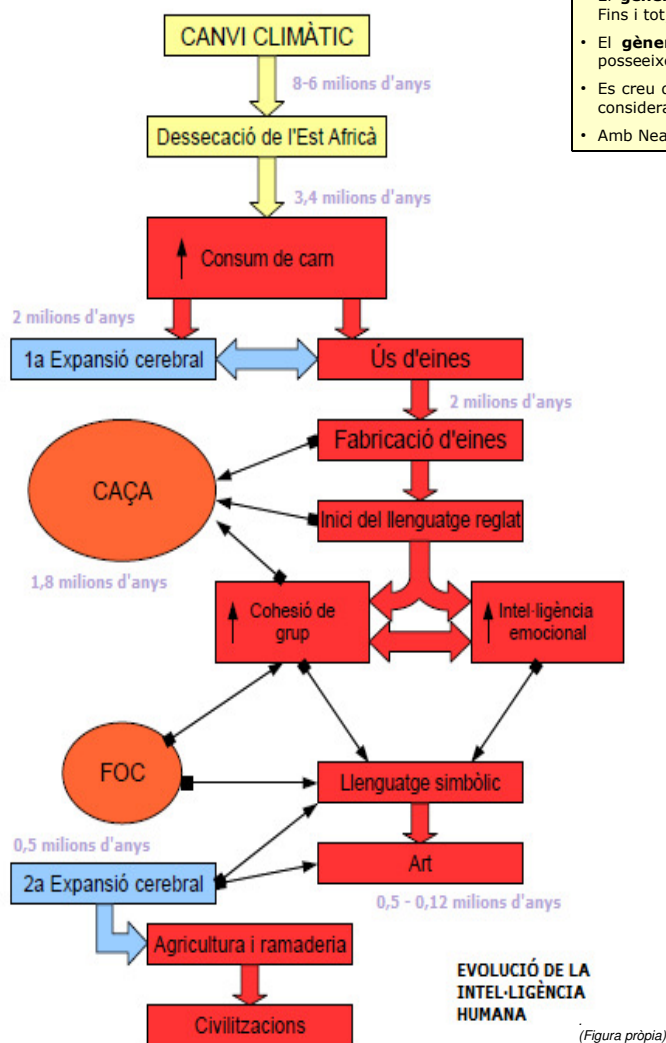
Fins i tot
• El gène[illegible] posseeix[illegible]
• Es creu c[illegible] considera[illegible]
• Amb Nea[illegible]

CANVI CLIMÀTIC
8-6 milions d'anys
Dessecació de l'Est Africà
3,4 milions d'anys
↑ Consum de carn
2 milions d'anys
1a Expansió cerebral
Ús d'eines
2 milions d'anys
Fabricació d'eines
CAÇA
Inici del llenguatge reglat
1,8 milions d'anys
↑ Cohesió de grup
↑ Intel·ligència emocional
FOC
Llenguatge simbòlic
0,5 milions d'anys
Art
2a Expansió cerebral
0,5 - 0,12 milions d'anys
Agricultura i ramaderia
EVOLUCIÓ DE LA INTEL·LIGÈNCIA HUMANA
Civilitzacions
(Figura pròpia)